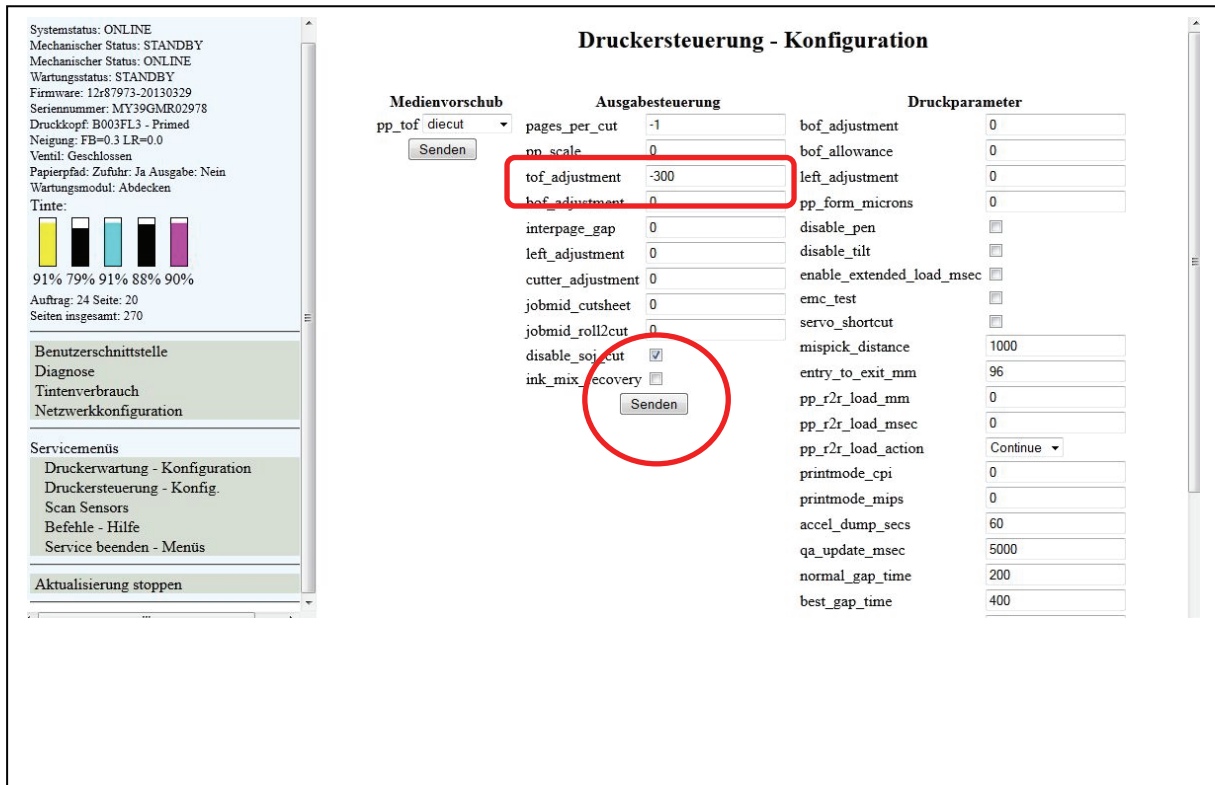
Systemstatus: ONLINE
Mechanischer Status: STANDBY
Mechanischer Status: ONLINE
Wartungsstatus: STANDBY
Firmware: 12r87973-20130329
Seriennummer: MY39GMR02978
Druckkopf: B003FL3 - Primed
Neigung: FB=0.3 LR=0.0
Ventil: Geschlossen
Papierpfad: Zufuhr: Ja Ausgabe: Nein
Wartungsmodul: Abdecken
Tinte:

91% 79% 91% 88% 90%

Auftrag: 24 Seite: 20
Seiten insgesamt: 270

Benutzerschnittstelle
Diagnose
Tintenverbrauch
Netzwerkkonfiguration

Servicemenüs
Druckerwartung - Konfiguration
Druckersteuerung - Konfig.
Scan Sensors
Befehle - Hilfe
Service beenden - Menüs

Aktualisierung stoppen

Druckersteuerung - Konfiguration

Medienvorschub
pp_tof diecut
Senden

Ausgabesteuerung
| | |
|---|---|
| pages_per_cut | -1 |
| pp_scale | 0 |
| tof_adjustment | -300 |
| bof_adjustment | 0 |
| interpage_gap | 0 |
| left_adjustment | 0 |
| cutter_adjustment | 0 |
| jobmid_cutsheet | 0 |
| jobmid_roll2cut | 0 |
| disable_soj_cut | |
| ink_mix_recovery | |

Senden

Druckparameter
| | |
|---|---|
| bof_adjustment | 0 |
| bof_allowance | 0 |
| left_adjustment | 0 |
| pp_form_microns | 0 |
| disable_pen | |
| disable_tilt | |
| enable_extended_load_msec | |
| emc_test | |
| servo_shortcut | |
| mispick_distance | 1000 |
| entry_to_exit_mm | 96 |
| pp_r2r_load_mm | 0 |
| pp_r2r_load_msec | 0 |
| pp_r2r_load_action | Continue |
| printmode_cpi | 0 |
| printmode_mips | 0 |
| accel_dump_secs | 60 |
| qa_update_msec | 5000 |
| normal_gap_time | 200 |
| best_gap_time | 400 |